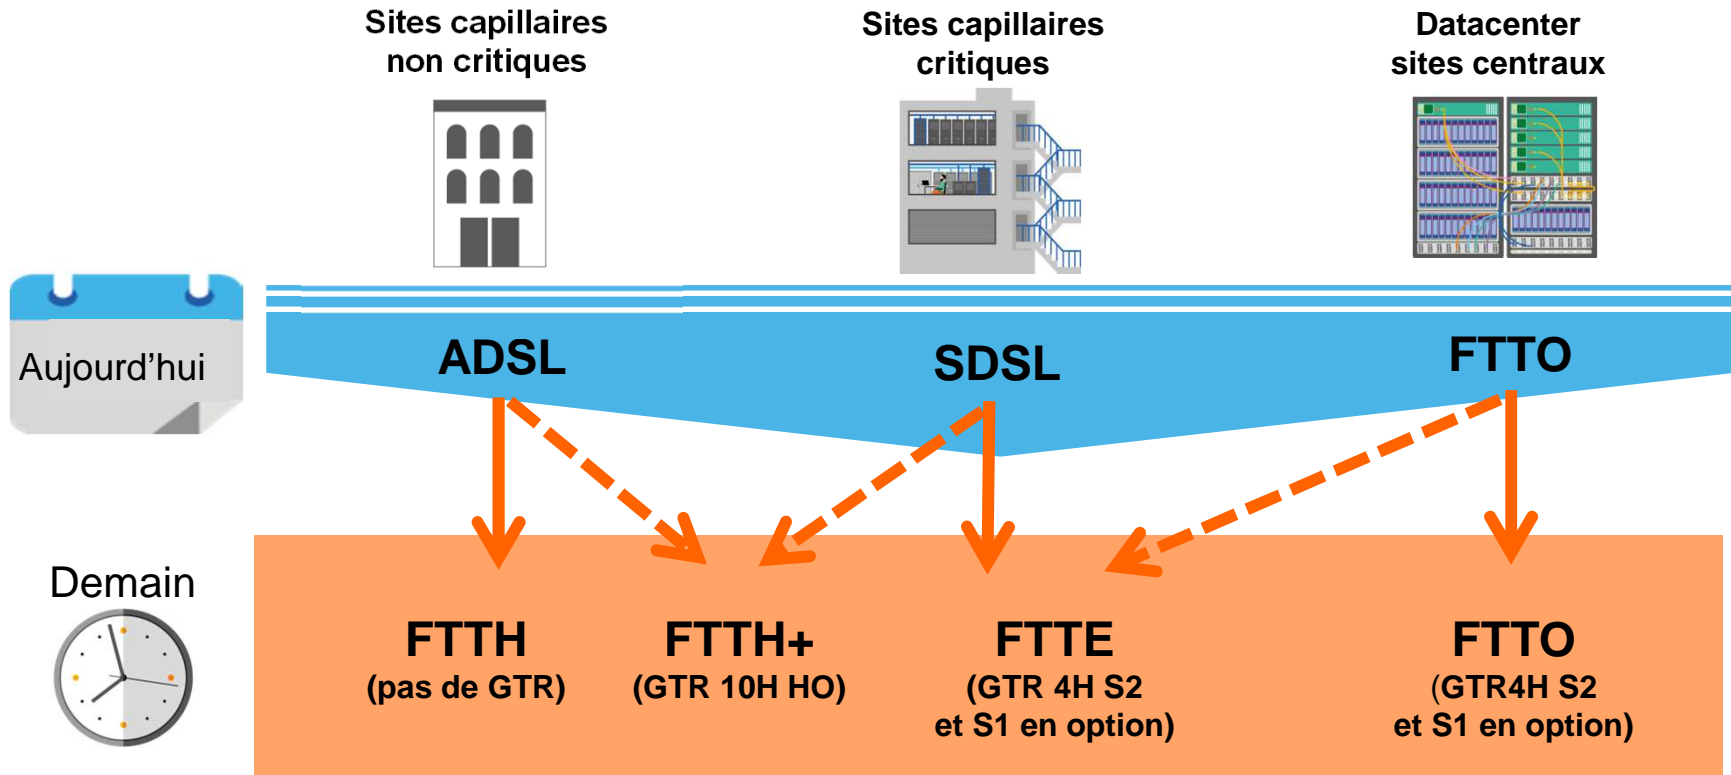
Sites capillaires non critiques

Sites capillaires critiques

Datacenter sites centraux

Aujourd'hui

ADSL

SDSL

FTTO

Demain

FTTH
(pas de GTR)

FTTH+
(GTR 10H HO)

FTTE
(GTR 4H S2 et S1 en option)

FTTO
(GTR4H S2 et S1 en option)